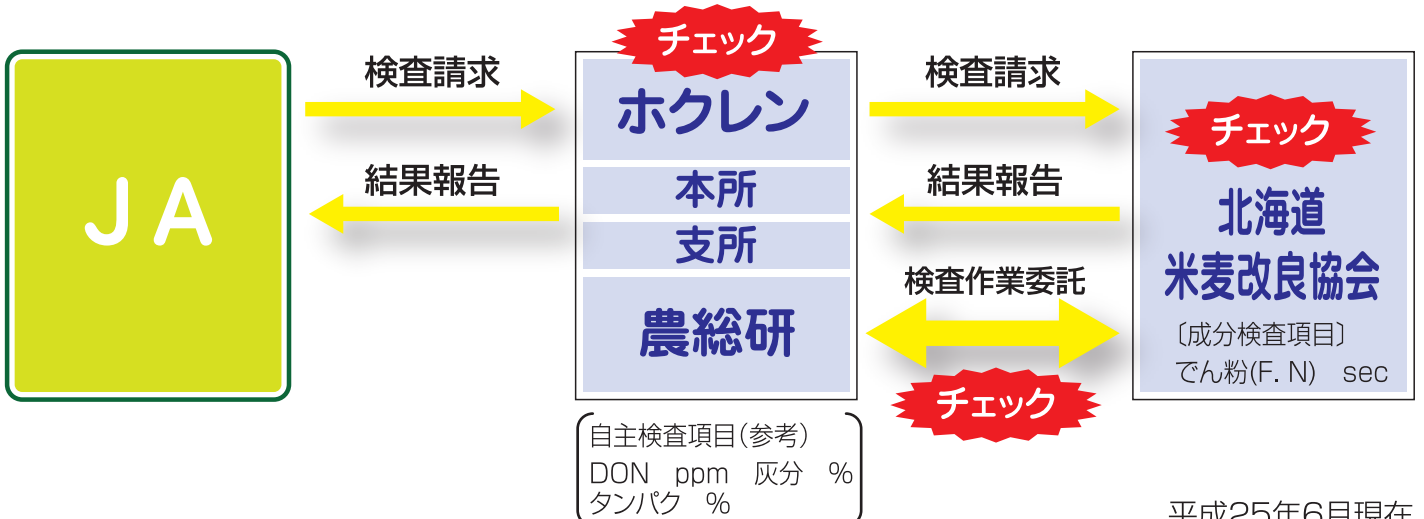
JA

検査請求

結果報告

チェック

ホクレン

本所

支所

農総研

自主検査項目(参考)
DON ppm 灰分 %
タンパク %

検査請求

結果報告

検査作業委託

チェック

チェック

北海道
米麦改良協会

〔成分検査項目〕
でん粉(F. N) sec

平成25年6月現在